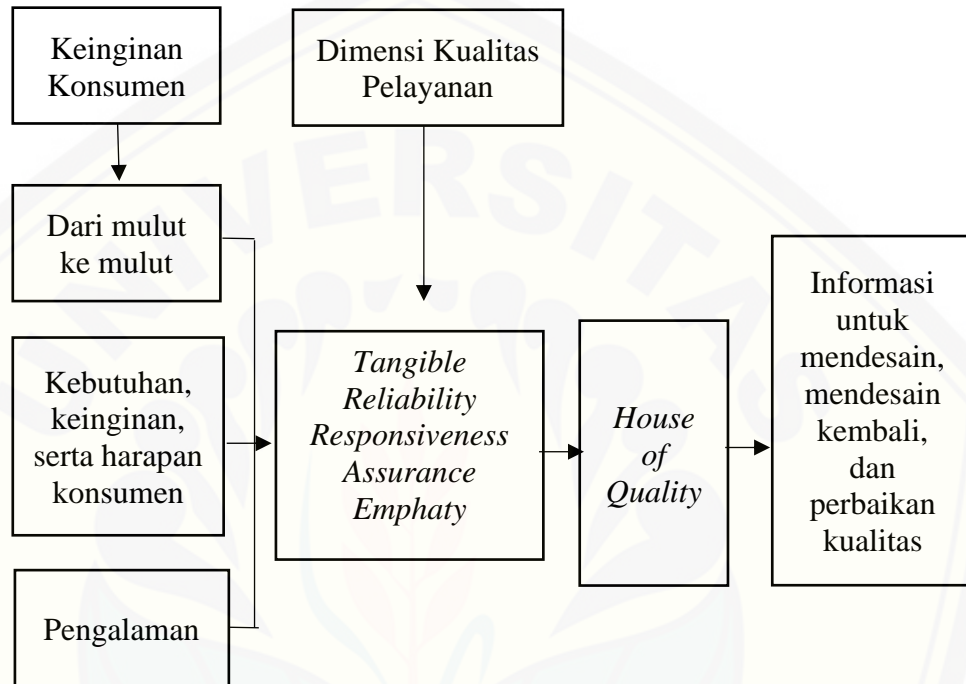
Keinginan Konsumen

Dimensi Kualitas Pelayanan

Dari mulut ke mulut

Kebutuhan, keinginan, serta harapan konsumen

Pengalaman

*Tangible*
*Reliability*
*Responsiveness*
*Assurance*
*Emphaty*

*House of Quality*

Informasi untuk mendesain, mendesain kembali, dan perbaikan kualitas